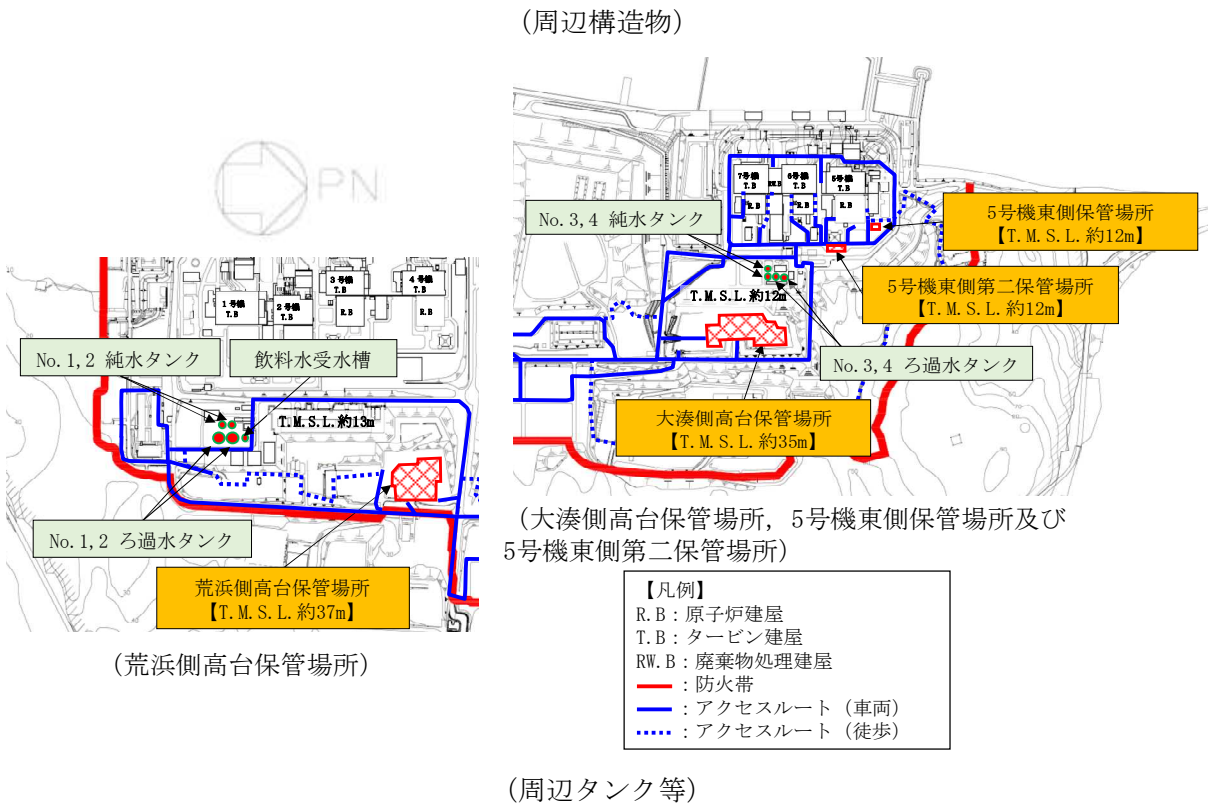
（周辺構造物）

PN

1号機 T.B
2号機 T.B
3号機 T.B
4号機 T.B
R.B
R.B

No.1,2 純水タンク
飲料水受水槽
T.M.S.L.約13m
No.1,2 ろ過水タンク
荒浜側高台保管場所
【T.M.S.L.約37m】

（荒浜側高台保管場所）

7号機 T.B
6号機 T.B
5号機 T.B
RW.B
R.B
R.B
R.B

No.3,4 純水タンク
5号機東側保管場所
【T.M.S.L.約12m】
5号機東側第二保管場所
【T.M.S.L.約12m】
T.M.S.L.約12m
No.3,4 ろ過水タンク
大湊側高台保管場所
【T.M.S.L.約35m】

（大湊側高台保管場所，5号機東側保管場所及び5号機東側第二保管場所）

【凡例】
R.B：原子炉建屋
T.B：タービン建屋
RW.B：廃棄物処理建屋
：防火帯
：アクセスルート（車両）
：アクセスルート（徒歩）

（周辺タンク等）